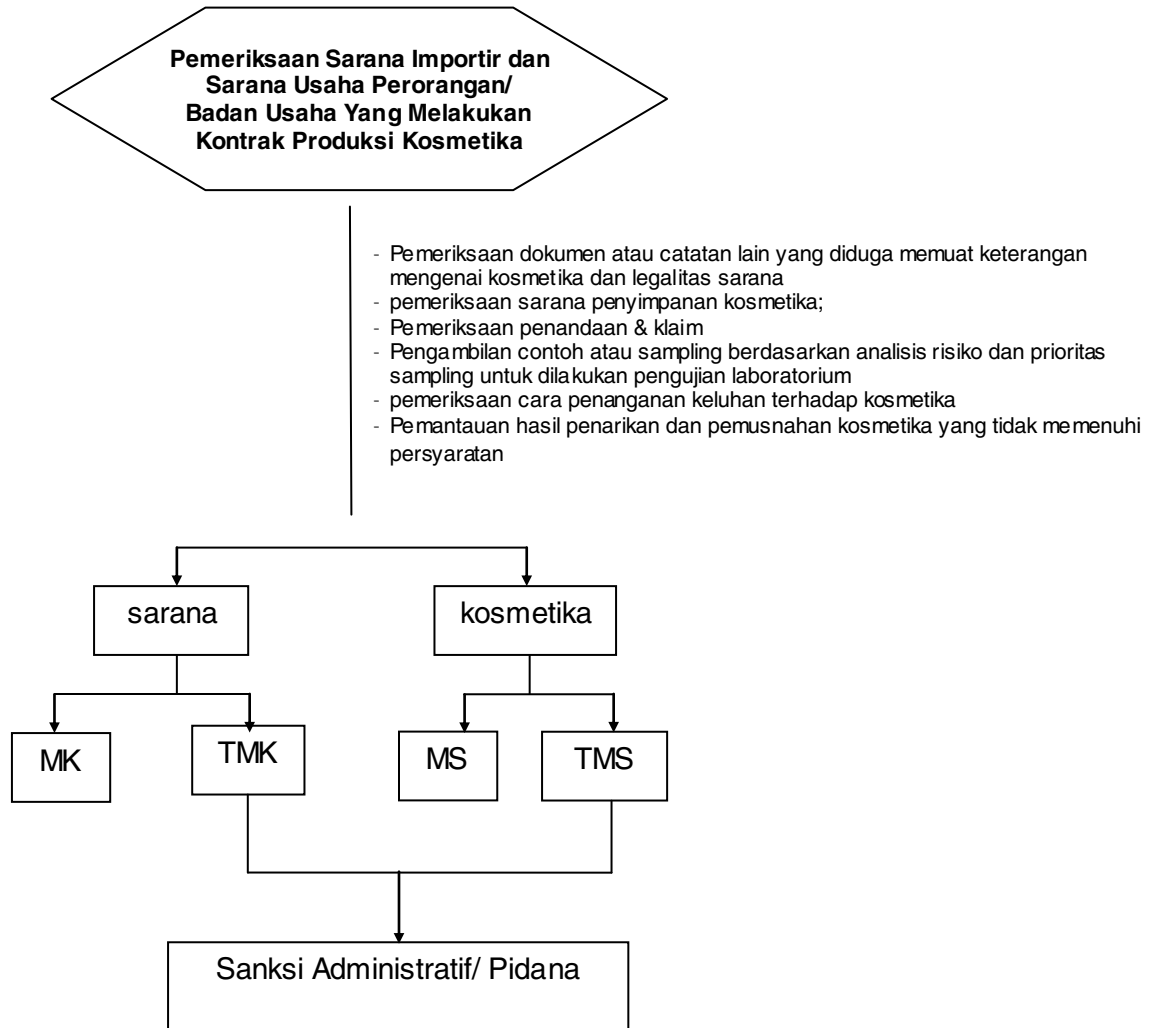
Pemeriksaan Sarana Importir dan Sarana Usaha Perorangan/ Badan Usaha Yang Melakukan Kontrak Produksi Kosmetika

- Pemeriksaan dokumen atau catatan lain yang diduga memuat keterangan mengenai kosmetika dan legalitas sarana
- pemeriksaan sarana penyimpanan kosmetika;
- Pemeriksaan penandaan & klaim
- Pengambilan contoh atau sampling berdasarkan analisis risiko dan prioritas sampling untuk dilakukan pengujian laboratorium
- pemeriksaan cara penanganan keluhan terhadap kosmetika
- Pemantauan hasil penarikan dan pemusnahan kosmetika yang tidak memenuhi persyaratan

sarana

kosmetika

MK

TMK

MS

TMS

Sanksi Administratif/ Pidana